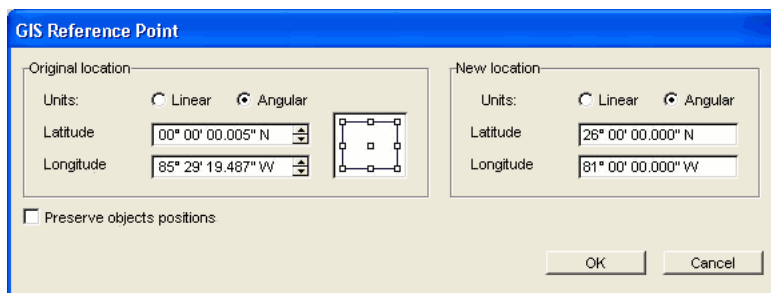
GIS Reference Point

Original location

Units: Linear Angular

Latitude 00° 00' 00.005" N

Longitude 85° 29' 19.487" W

New location

Units: Linear Angular

Latitude 26° 00' 00.000" N

Longitude 81° 00' 00.000" W

Preserve objects positions

OK Cancel